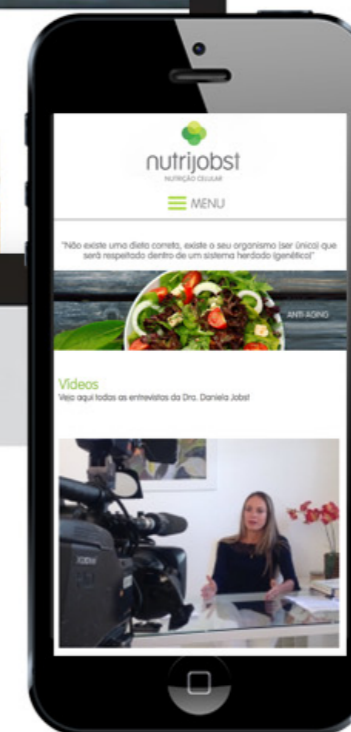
nutrijobst
NUTRIÇÃO CELULAR

MENU

"Não existe uma dieta correta, existe o seu organismo (ser único) que será respeitado dentro de um sistema herdado (genético)"

ANTI-AGING

Videos
Veja aqui todas as entrevistas da Dra. Daniela Jobst